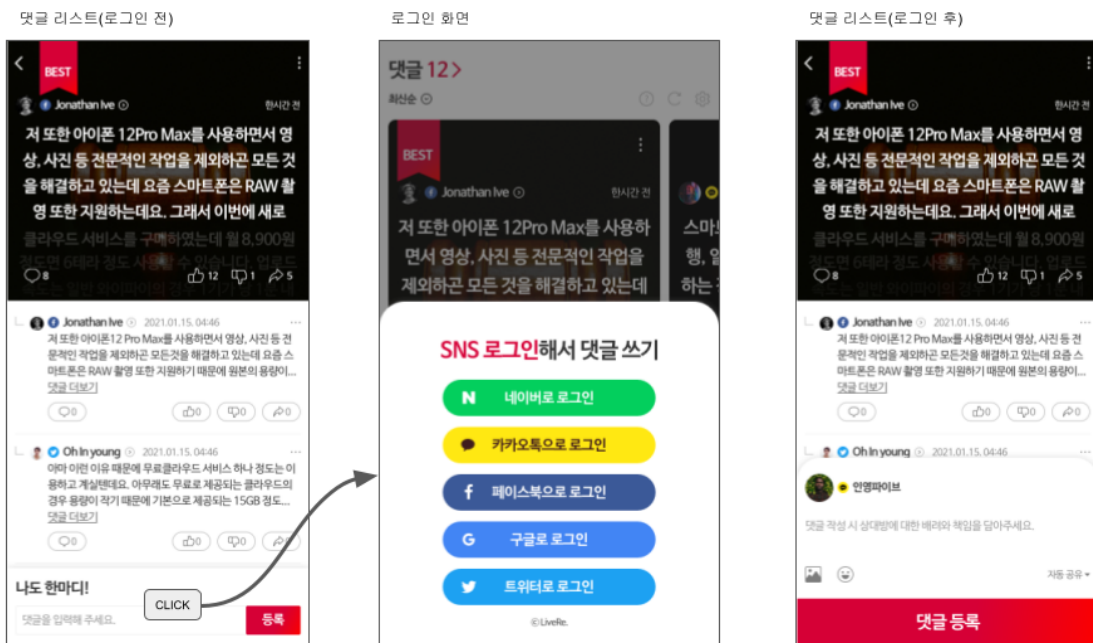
댓글 리스트(로그인 전)

BEST

Jonathan Ive 한시간 전

저 또한 아이폰 12Pro Max를 사용하면서 영상, 사진 등 전문적인 작업을 제외하곤 모든 것을 해결하고 있는데 요즘 스마트폰은 RAW 촬영 또한 지원하는데요. 그래서 이번에 새로 클라우드 서비스를 구매하였는데 월 8,900원 정도면 6테라 정도 사용할 수 있습니다. 업로드

8 12 1 5

Jonathan Ive 2021.01.15. 04:46

저 또한 아이폰12 Pro Max를 사용하면서 영상, 사진 등 전문적인 작업을 제외하곤 모든것을 해결하고 있는데 요즘 스마트폰은 RAW 촬영 또한 지원하기 때문에 원본의 용량이...

댓글 더보기

0 0 0 0

Oh In young 2021.01.15. 04:46

아마 이런 이유 때문에 무료클라우드 서비스 하나 정도는 이용하고 계실텐데요. 아무래도 무료로 제공되는 클라우드의 경우 용량이 작기 때문에 기본으로 제공되는 15GB 정도...

댓글 더보기

0 0 0 0

나도 한마디!

댓글을 입력해 주세요.

등록

CLICK

로그인 화면

댓글 12>

최신순

BEST

Jonathan Ive 한시간 전

저 또한 아이폰 12Pro Max를 사용하면서 영상, 사진 등 전문적인 작업을 제외하곤 모든 것을 해결하고 있는데

스마 행, 업 하는

SNS 로그인해서 댓글 쓰기

네이버로 로그인

카카오톡으로 로그인

페이스북으로 로그인

구글로 로그인

트위터로 로그인

© LiveRe.

댓글 리스트(로그인 후)

BEST

Jonathan Ive 한시간 전

저 또한 아이폰 12Pro Max를 사용하면서 영상, 사진 등 전문적인 작업을 제외하곤 모든 것을 해결하고 있는데 요즘 스마트폰은 RAW 촬영 또한 지원하는데요. 그래서 이번에 새로 클라우드 서비스를 구매하였는데 월 8,900원 정도면 6테라 정도 사용할 수 있습니다. 업로드

8 12 1 5

Jonathan Ive 2021.01.15. 04:46

저 또한 아이폰12 Pro Max를 사용하면서 영상, 사진 등 전문적인 작업을 제외하곤 모든것을 해결하고 있는데 요즘 스마트폰은 RAW 촬영 또한 지원하기 때문에 원본의 용량이...

댓글 더보기

0 0 0 0

Oh In young 2021.01.15. 04:46

인영파이브

댓글 작성 시 상대방에 대한 배려와 책임을 담아주세요.

자동 공유

댓글 등록